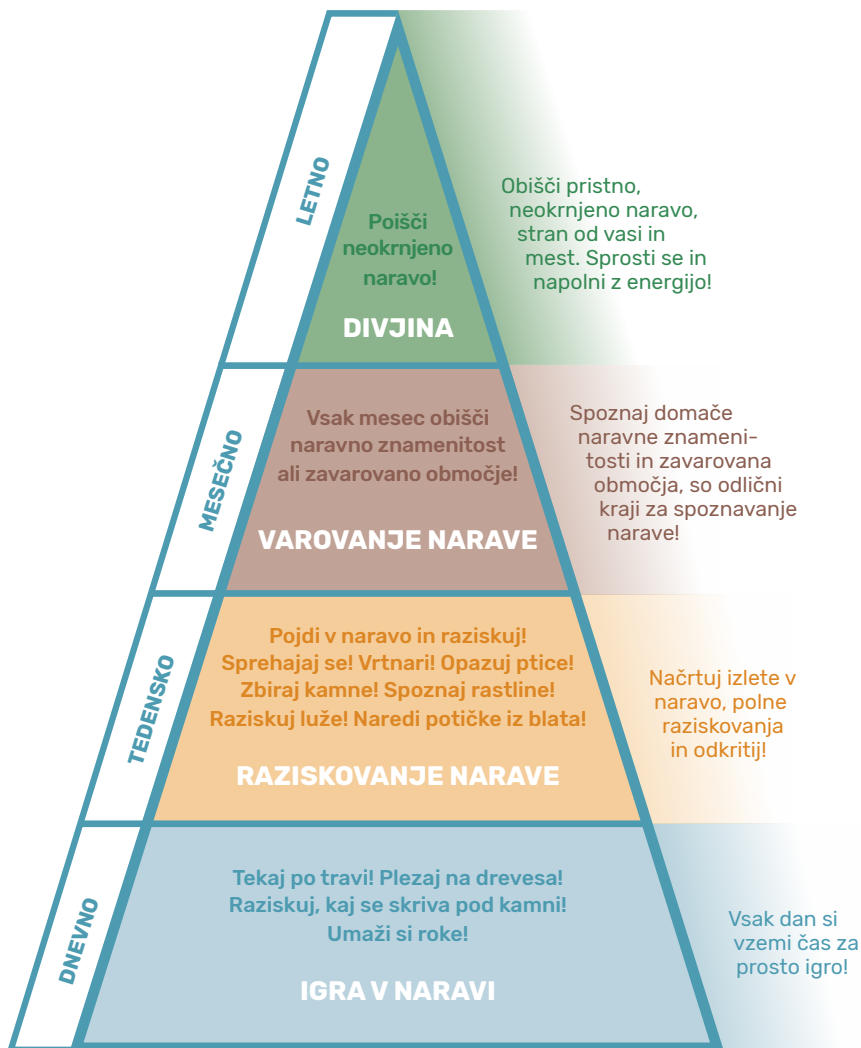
LETNO

Poišči neokrnjeno naravo!

DIVJINA

Obišči pristno, neokrnjeno naravo, stran od vasi in mest. Sprosti se in napolni z energijo!

MESEČNO

Vsak mesec obišči naravno znamenitost ali zavarovano območje!

VAROVANJE NARAVE

Spoznaj domače naravne znamenitosti in zavarovana območja, so odlični kraji za spoznavanje narave!

TEDENSKO

Pojdi v naravo in raziskuj! Sprehajaj se! Vrtnari! Opazuj ptice! Zbiraj kamne! Spoznaj rastline! Raziskuj luže! Naredi potičke iz blata!

RAZISKOVANJE NARAVE

Načrtuj izlete v naravo, polne raziskovanja in odkritij!

DNEVNO

Tekaj po travi! Plezaj na drevesa! Raziskuj, kaj se skriva pod kamni! Umaži si roke!

IGRA V NARAVI

Vsak dan si vzemi čas za prosto igro!